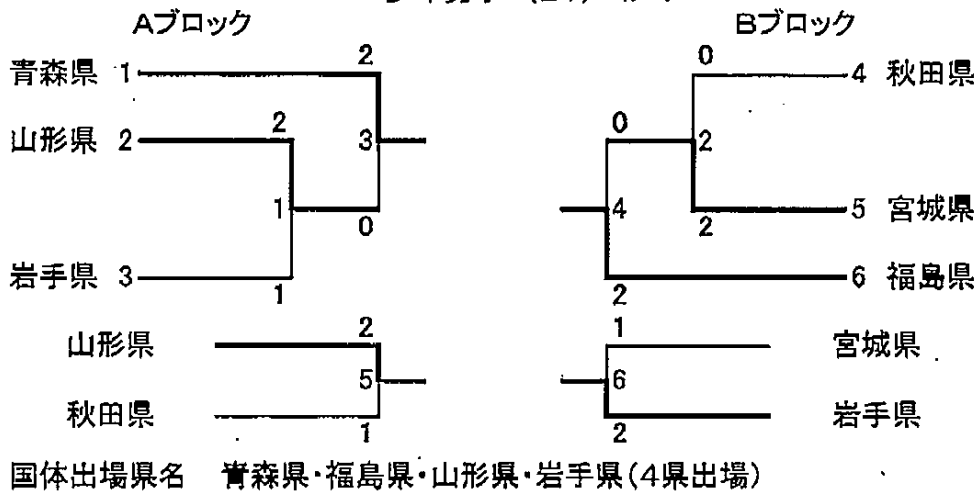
Aブロック

Bブロック

青森県 1
山形県 2
岩手県 3

2
2
3
1
0
1

0
0
2
4
2
2

4 秋田県
5 宮城県
6 福島県

山形県
秋田県

2
5
1

1
6
2

宮城県
岩手県

国体出場県名　青森県・福島県・山形県・岩手県（4県出場）